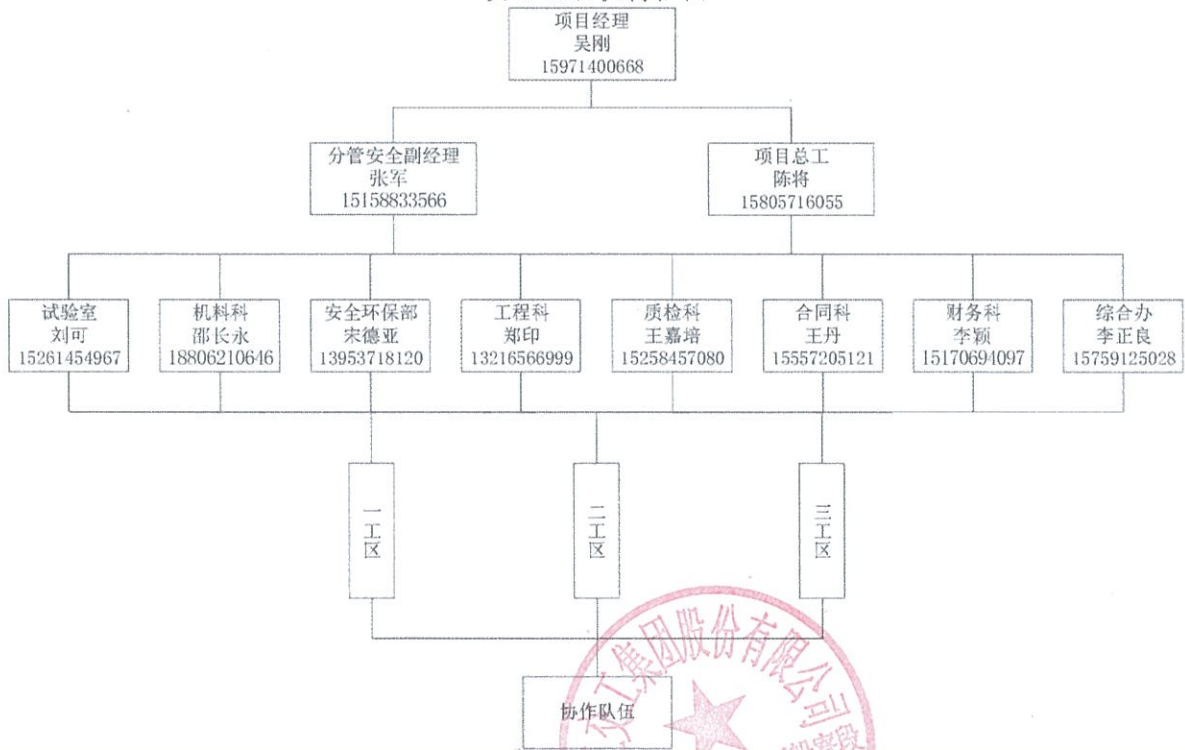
项目经理
吴刚
15971400668

分管安全副经理
张军
15158833566

项目总工
陈将
15805716055

试验室
刘可
15261454967

机料科
邵长永
18806210646

安全环保部
宋德亚
13953718120

工程科
郑印
13216566999

质检科
王嘉培
15258457080

合同科
王丹
15557205121

财务科
李颖
15170694097

综合办
李正良
15759125028

一工区

二工区

三工区

协作队伍

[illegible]集团股份有限公司